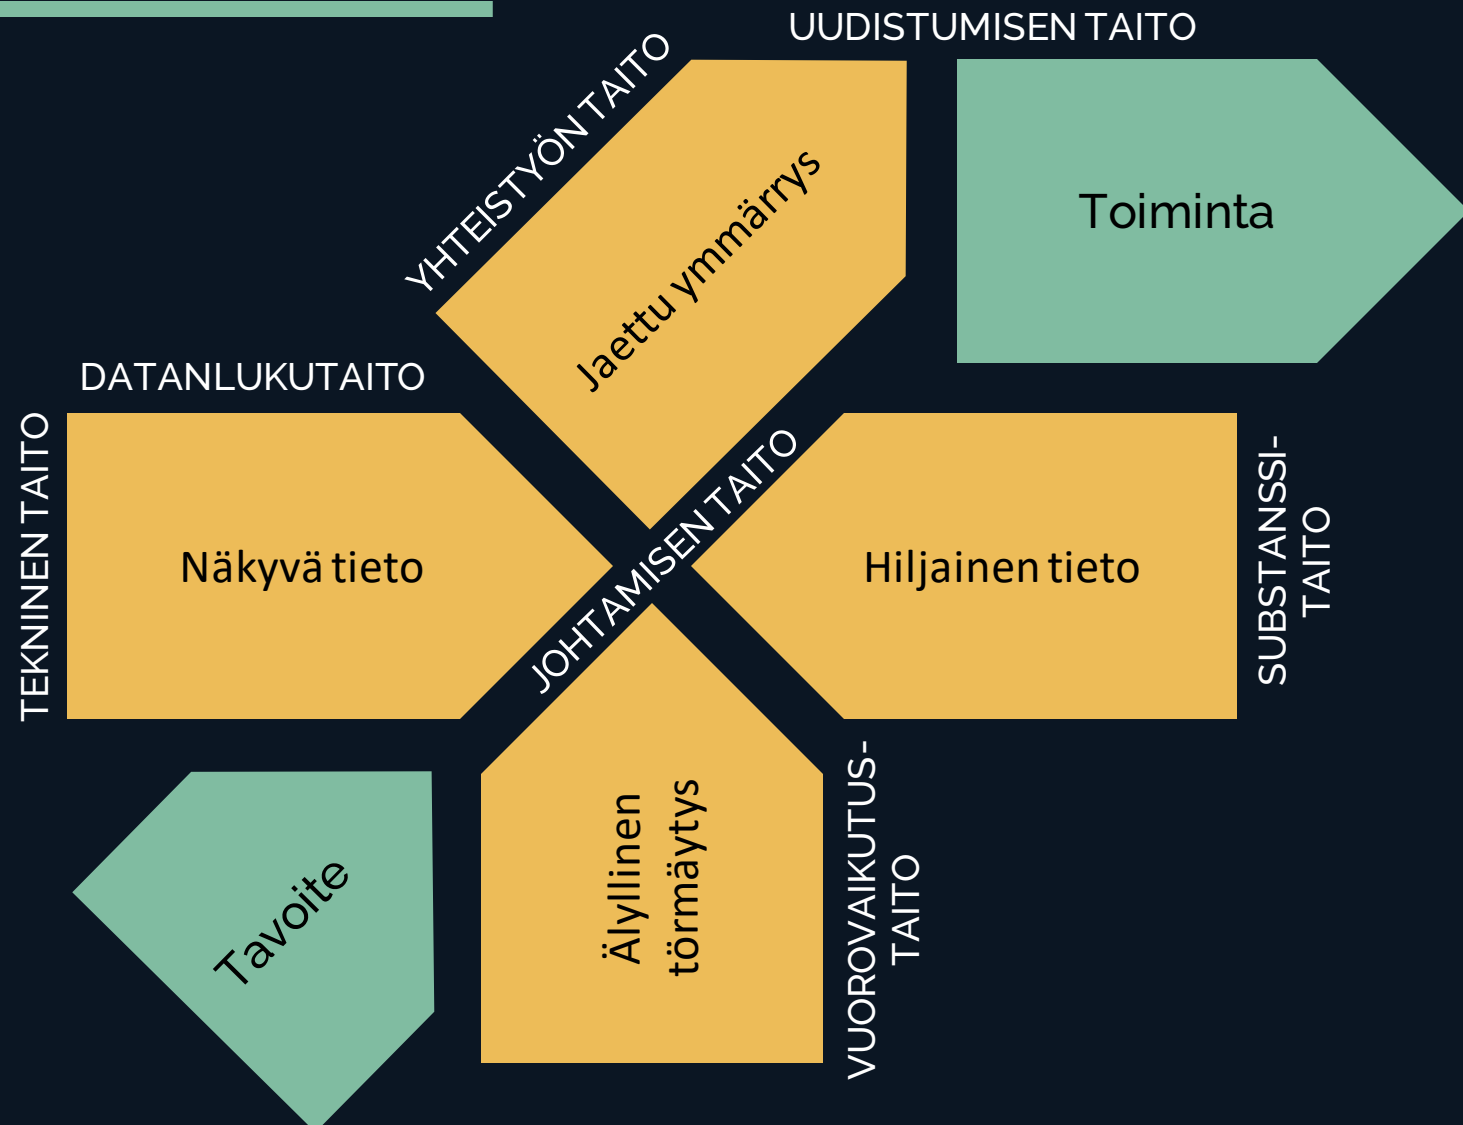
UUDISTUMISEN TAITO

YHTEISTYÖN TAITO

Jaettu ymmärrys

Toiminta

DATANLUKUTAITO

TEKNINEN TAITO

Näkyvä tieto

JOHTAMISEN TAITO

Hiljainen tieto

SUBSTANSSI-TAITO

Tavoite

Älyllinen törmäytys

VUOROVAIKUTUS-TAITO